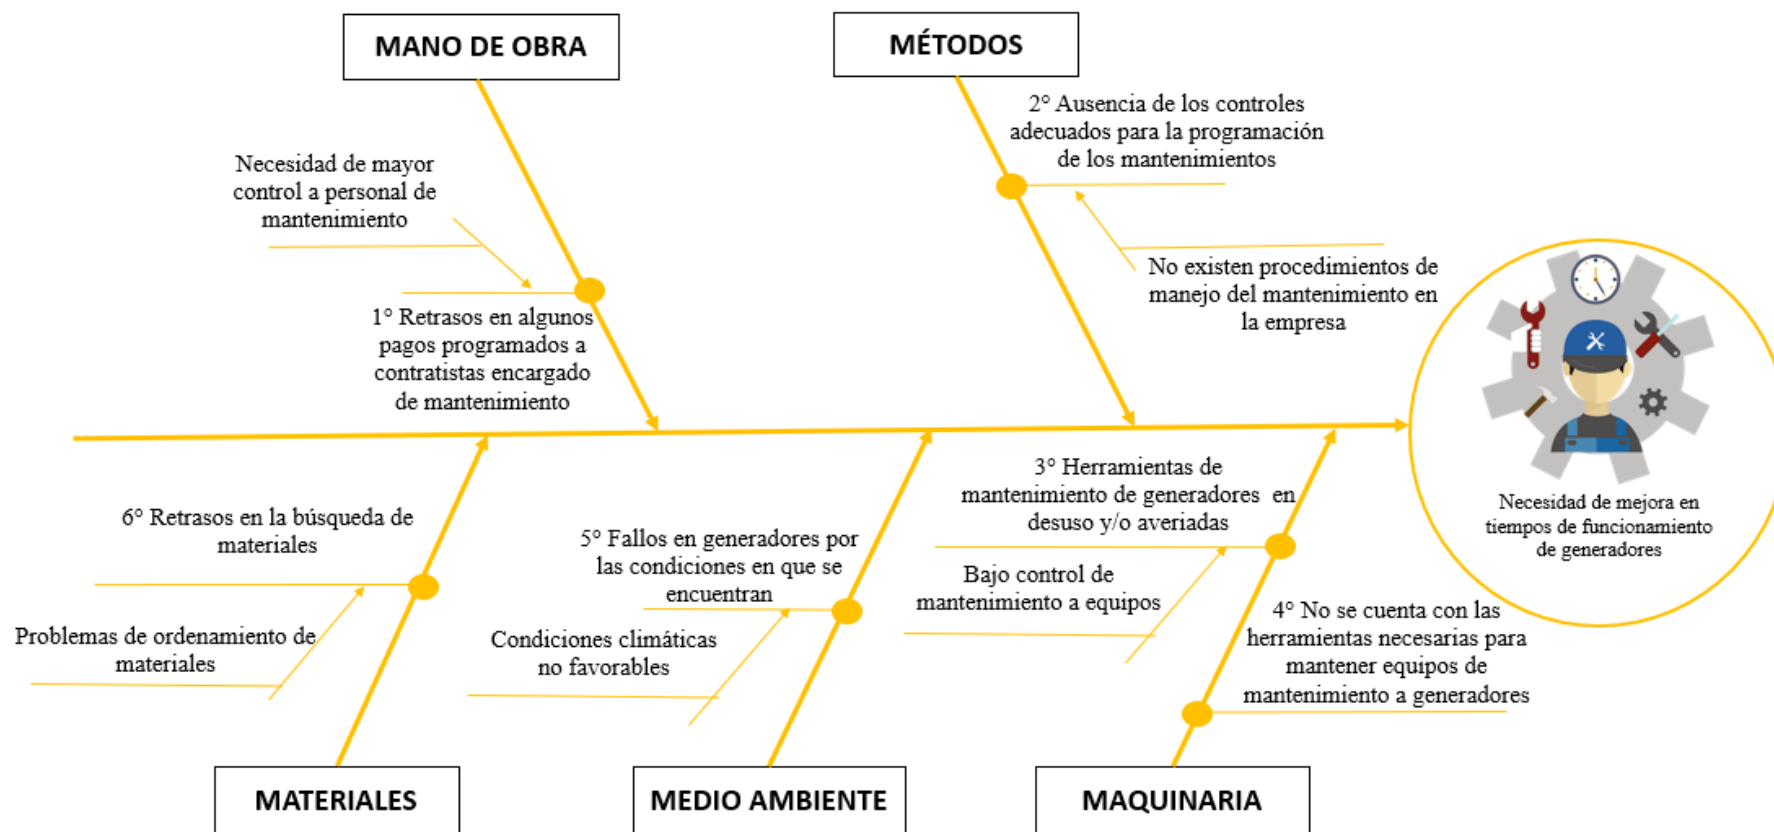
MANO DE OBRA

MÉTODOS

Necesidad de mayor control a personal de mantenimiento

1° Retrasos en algunos pagos programados a contratistas encargado de mantenimiento

2° Ausencia de los controles adecuados para la programación de los mantenimientos

No existen procedimientos de manejo del mantenimiento en la empresa

Necesidad de mejora en tiempos de funcionamiento de generadores

6° Retrasos en la búsqueda de materiales

Problemas de ordenamiento de materiales

5° Fallos en generadores por las condiciones en que se encuentran

Condiciones climáticas no favorables

3° Herramientas de mantenimiento de generadores en desuso y/o averiadas

Bajo control de mantenimiento a equipos

4° No se cuenta con las herramientas necesarias para mantener equipos de mantenimiento a generadores

MATERIALES

MEDIO AMBIENTE

MAQUINARIA